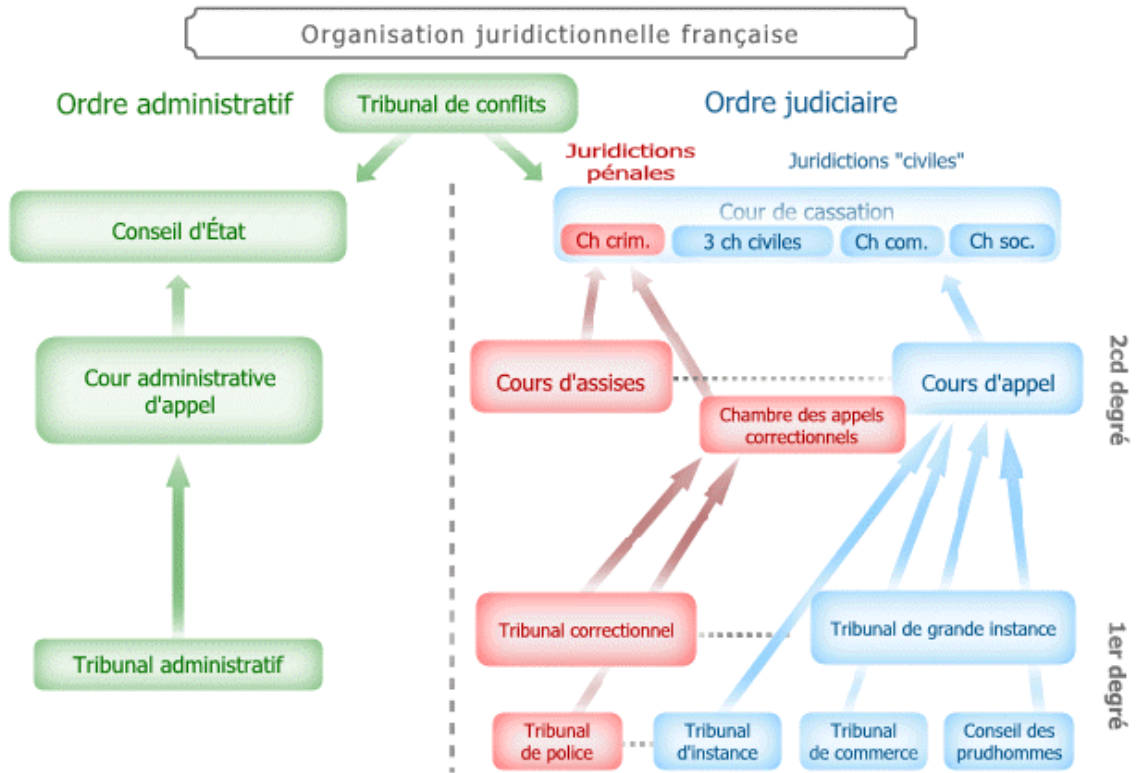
Organisation juridictionnelle française

Ordre administratif

Tribunal de conflits

Ordre judiciaire

Conseil d'État

Cour administrative d'appel

Tribunal administratif

Juridictions pénales

Juridictions "civiles"

Cour de cassation

Ch crim.

3 ch civiles

Ch com.

Ch soc.

Cours d'assises

Chambre des appels correctionnels

Cours d'appel

2cd degré

Tribunal correctionnel

Tribunal de grande instance

1er degré

Tribunal de police

Tribunal d'instance

Tribunal de commerce

Conseil des prudhommes